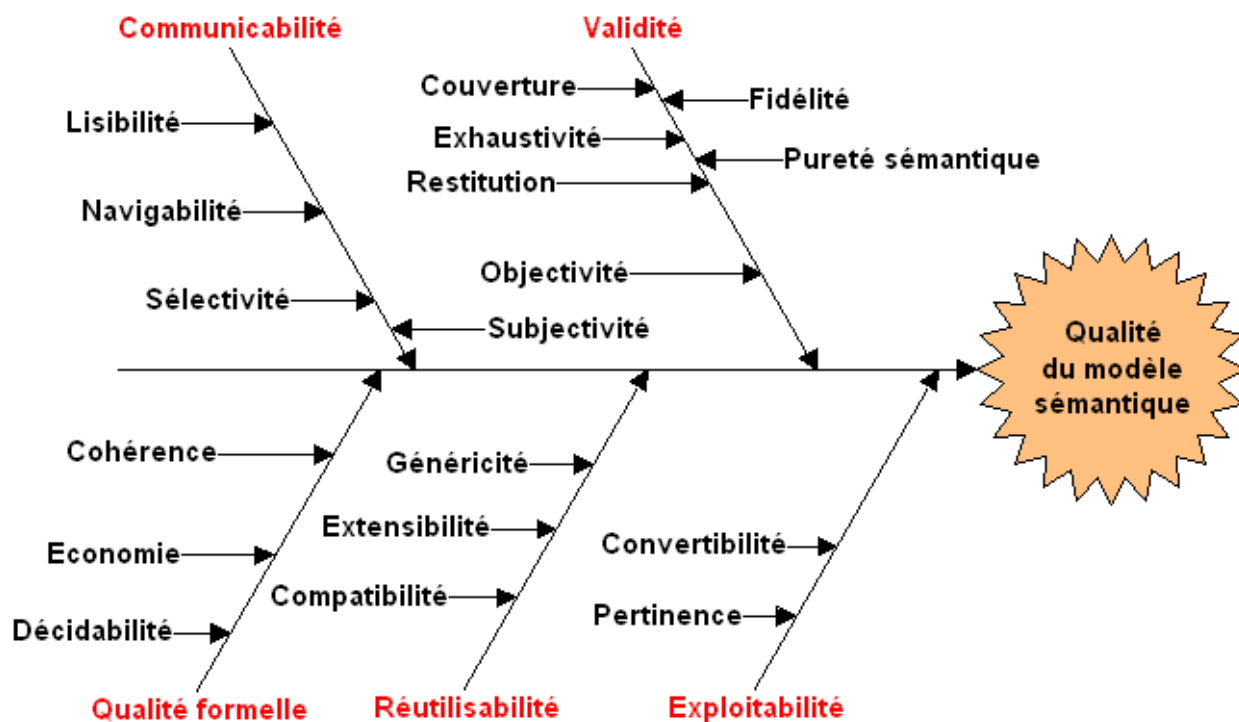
Communicabilité

Lisibilité

Navigabilité

Sélectivité

Subjectivité

Validité

Couverture

Fidélité

Exhaustivité

Pureté sémantique

Restitution

Objectivité

Qualité du modèle sémantique

Cohérence

Economie

Décidabilité

Qualité formelle

Généricité

Extensibilité

Compatibilité

Réutilisabilité

Convertibilité

Pertinence

Exploitabilité